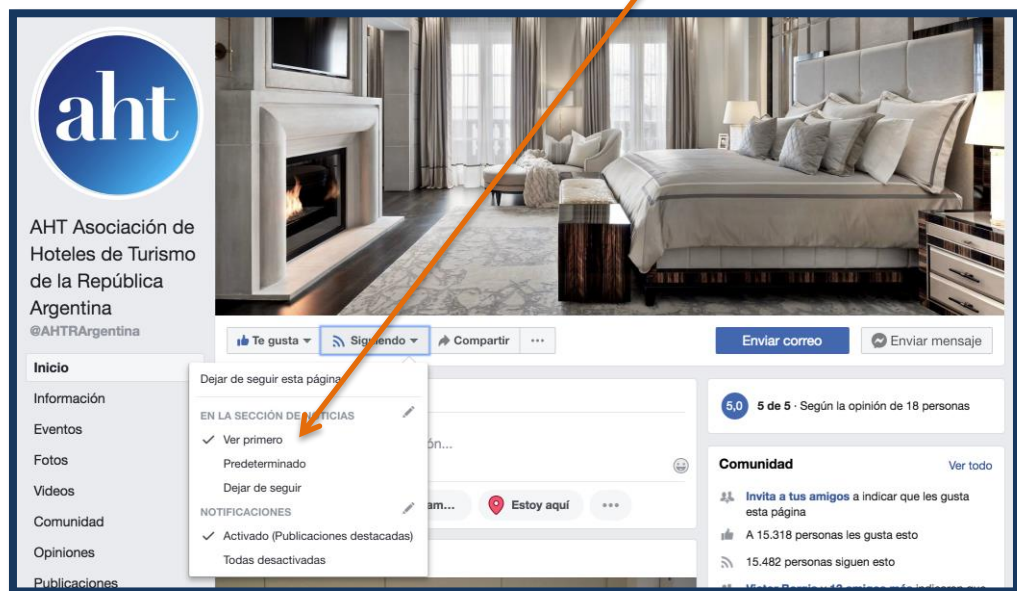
aht

AHT Asociación de Hoteles de Turismo de la República Argentina
@AHTRArgentina

Inicio
Información
Eventos
Fotos
Videos
Comunidad
Opiniones
Publicaciones

Te gusta
Siguiendo
Compartir
...

Enviar correo
Enviar mensaje

Dejar de seguir esta página
EN LA SECCIÓN DE NOTICIAS
Ver primero
Predeterminado
Dejar de seguir
NOTICIACIONES
Activado (Publicaciones destacadas)
Todas desactivadas

ón...
am...
Estoy aquí
...

5,0 5 de 5 · Según la opinión de 18 personas

Comunidad
Ver todo
Invita a tus amigos a indicar que les gusta esta página
A 15.318 personas les gusta esto
15.482 personas siguen esto
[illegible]